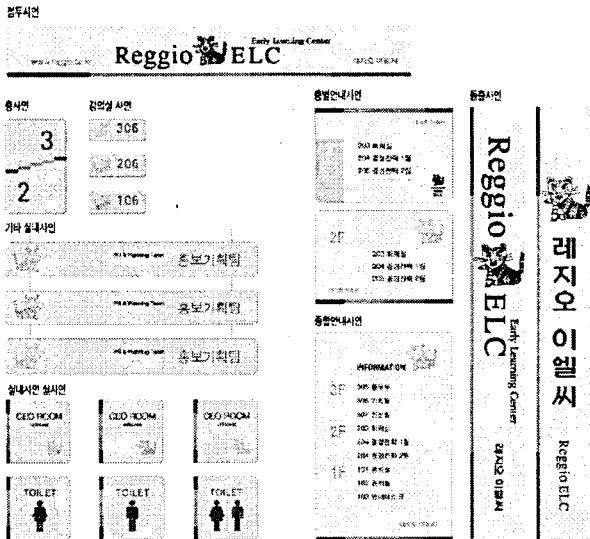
정두사인

Reggio ELC Early Learning Center

층사인

3

2

강의실 사인

306

206

106

기타 실내사인

홍보기획팀

홍보기획팀

홍보기획팀

실내사인 실사인

CEO ROOM

CEO ROOM

CEO ROOM

TOILET

TOILET

TOILET

층별안내사인

2F

종합안내사인

INFORMATION

3F

2F

1F

돌출사인

Reggio ELC Early Learning Center

레지오 이엘씨

레지오 이엘씨

Reggio ELC